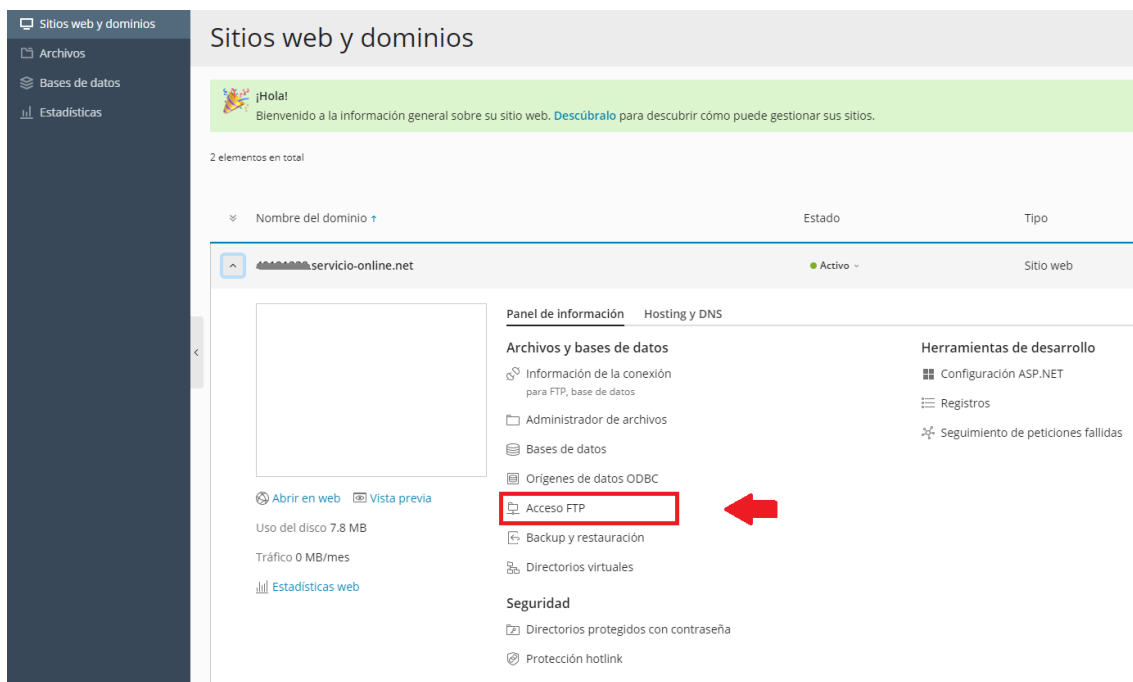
Sitios web y dominios
Archivos
Bases de datos
Estadísticas

Sitios web y dominios

¡Hola!
Bienvenido a la información general sobre su sitio web. Descúbralo para descubrir cómo puede gestionar sus sitios.

2 elementos en total

| Nombre del dominio ↑ | Estado | Tipo |
|---|---|---|
| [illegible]servicio-online.net | Activo | Sitio web |

Panel de información | Hosting y DNS

Archivos y bases de datos
Información de la conexión
para FTP, base de datos
Administrador de archivos
Bases de datos
Orígenes de datos ODBC
Acceso FTP
Backup y restauración
Directorios virtuales

Seguridad
Directorios protegidos con contraseña
Protección hotlink

Herramientas de desarrollo
Configuración ASP.NET
Registros
Seguimiento de peticiones fallidas

Abrir en web
Vista previa
Uso del disco 7.8 MB
Tráfico 0 MB/mes
Estadísticas web